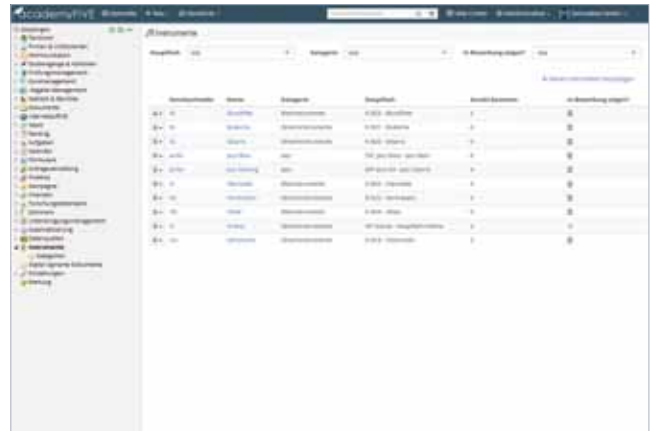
academyFIVE

Instrumente

Hauptfach | Kategorie | in Bewerbung zeigen?

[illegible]

| Instrumentenkürzel | Name | Kategorie | Hauptfach | Anzahl Bewerber | in Bewerbung zeigen? |
|---|---|---|---|---|---|
| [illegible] | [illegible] | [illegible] | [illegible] | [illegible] | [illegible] |